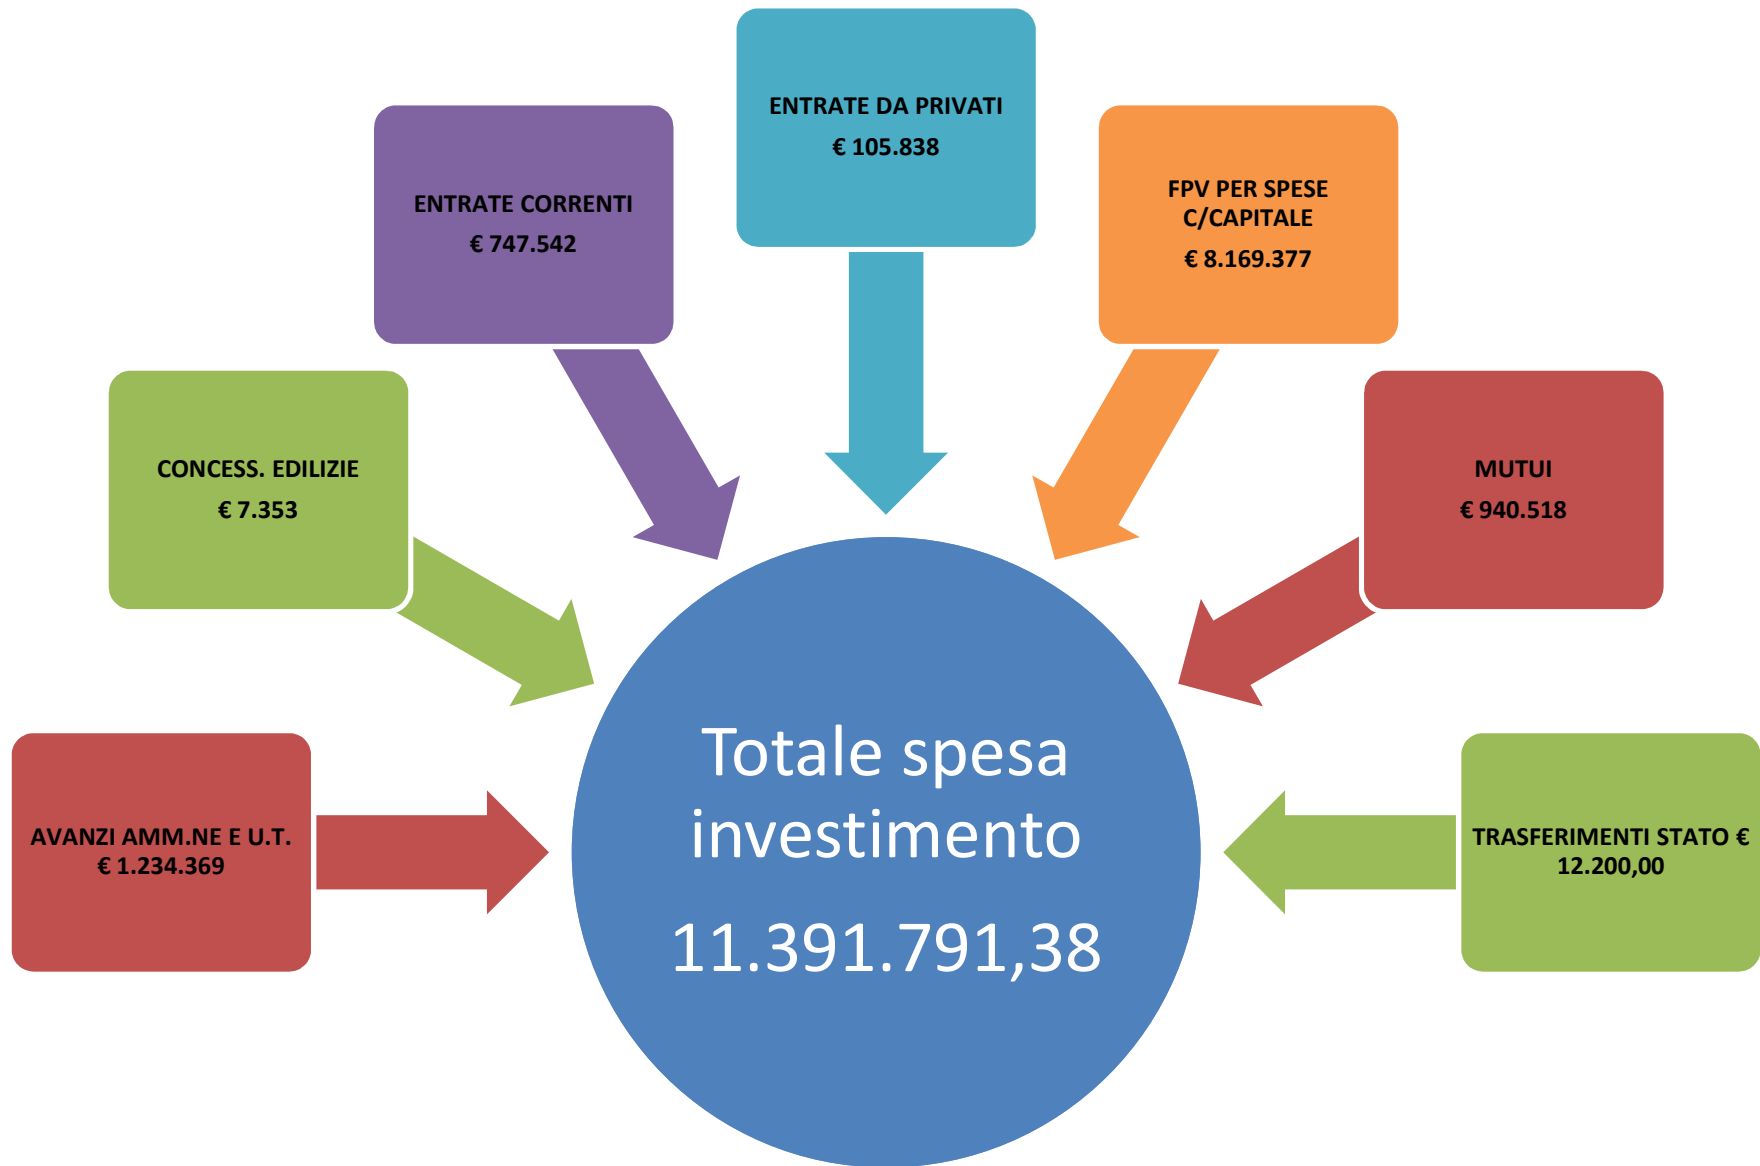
ENTRATE DA PRIVATI
€ 105.838

ENTRATE CORRENTI
€ 747.542

FPV PER SPESE C/CAPITALE
€ 8.169.377

CONCESS. EDILIZIE
€ 7.353

MUTUI
€ 940.518

AVANZI AMM.NE E U.T.
€ 1.234.369

Totale spesa investimento
11.391.791,38

TRASFERIMENTI STATO € 12.200,00